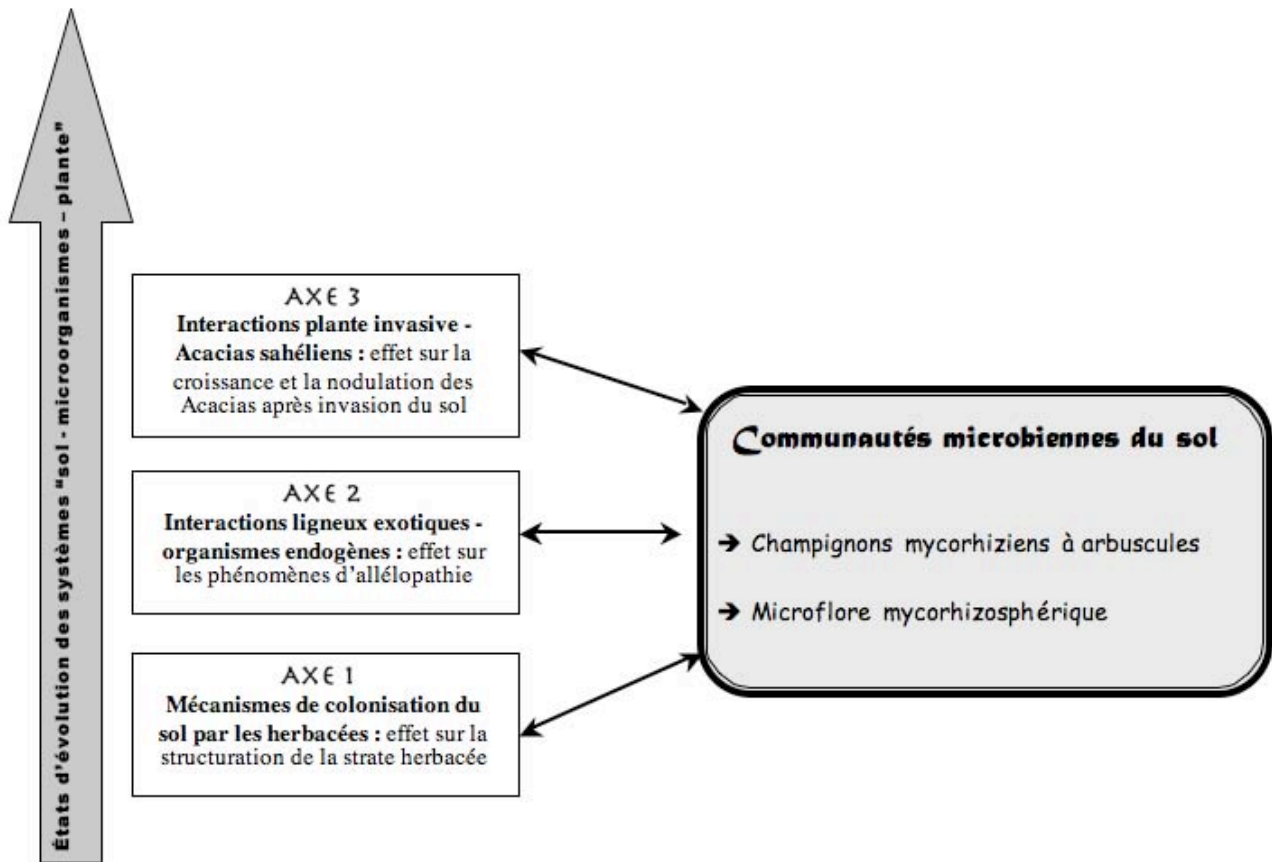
États d'évolution des systèmes "sol - microorganismes – plante"

AXE 3
Interactions plante invasive - Acacias sahéliens : effet sur la croissance et la nodulation des Acacias après invasion du sol

AXE 2
Interactions ligneux exotiques - organismes endogènes : effet sur les phénomènes d'allélopathie

AXE 1
Mécanismes de colonisation du sol par les herbacées : effet sur la structuration de la strate herbacée

Communautés microbiennes du sol

→ Champignons mycorhiziens à arbuscules

→ Microflore mycorhizosphérique